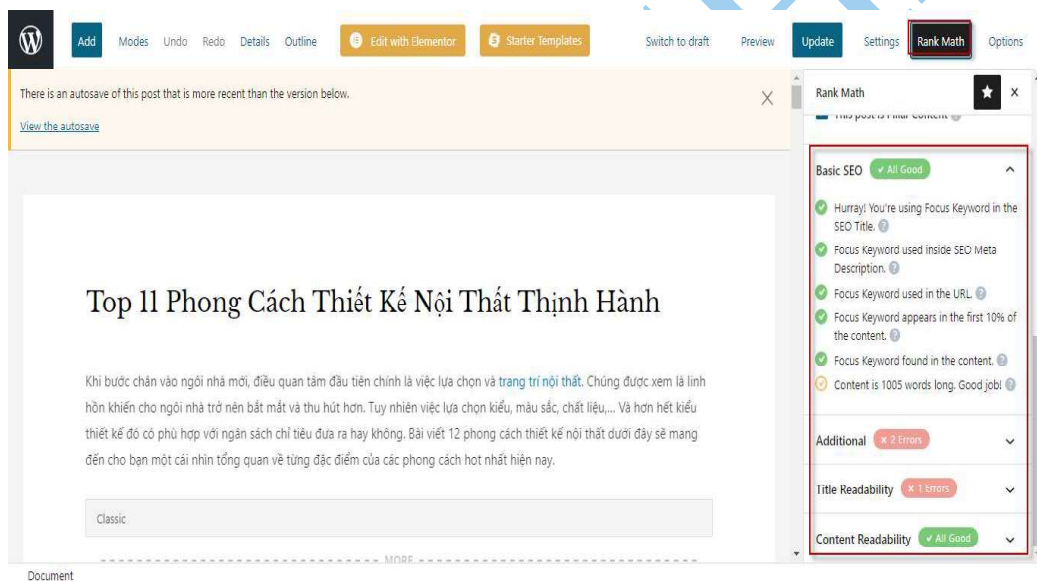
Add Modes Undo Redo Details Outline Edit with Elementor Starter Templates Switch to draft Preview Update Settings Rank Math Options

There is an autosave of this post that is more recent than the version below.

View the autosave

Rank Math

This post is Pillar Content

Basic SEO ✓ All Good

Hurray! You're using Focus Keyword in the SEO Title.

Focus Keyword used inside SEO Meta Description.

Focus Keyword used in the URL.

Focus Keyword appears in the first 10% of the content.

Focus Keyword found in the content.

Content is 1005 words long. Good job!

Additional × 2 Errors

Title Readability × 1 Errors

Content Readability ✓ All Good

Top 11 Phong Cách Thiết Kế Nội Thất Thịnh Hành

Khi bước chân vào ngôi nhà mới, điều quan tâm đầu tiên chính là việc lựa chọn và trang trí nội thất. Chúng được xem là linh hồn khiến cho ngôi nhà trở nên bắt mắt và thu hút hơn. Tuy nhiên việc lựa chọn kiểu, màu sắc, chất liệu,... Và hơn hết kiểu thiết kế đó có phù hợp với ngân sách chi tiêu đưa ra hay không. Bài viết 12 phong cách thiết kế nội thất dưới đây sẽ mang đến cho bạn một cái nhìn tổng quan về từng đặc điểm của các phong cách hot nhất hiện nay.

Classic

MORE

Document